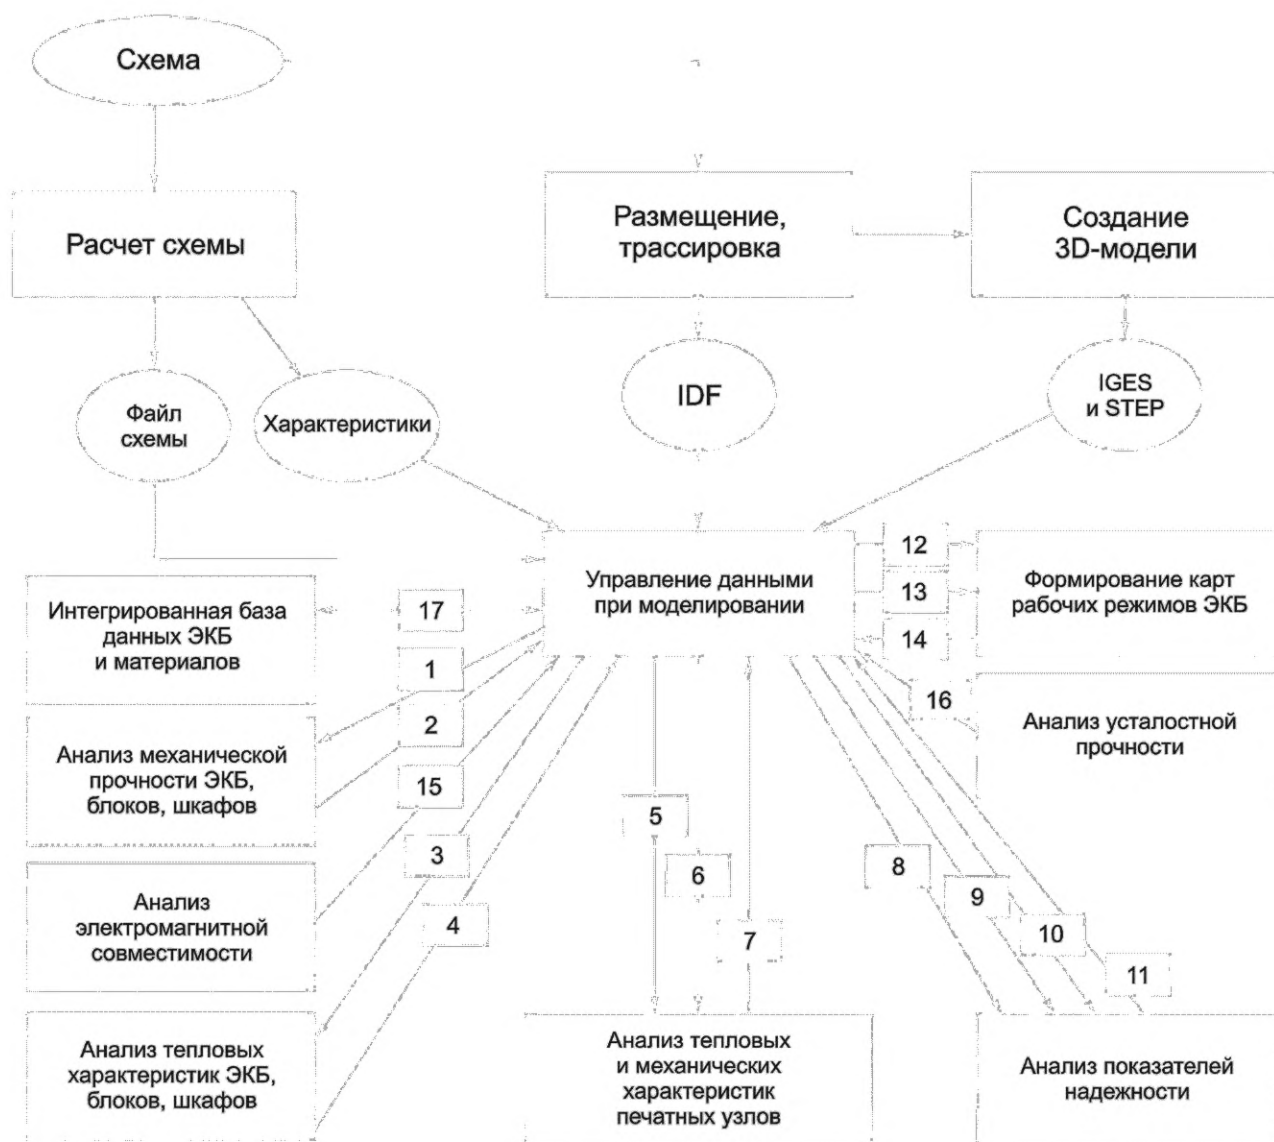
Схема

Расчет схемы

Файл схемы

Характеристики

Размещение, трассировка

Создание 3D-модели

IDF

IGES и STEP

Управление данными при моделировании

12

13

14

Формирование карт рабочих режимов ЭКБ

Интегрированная база данных ЭКБ и материалов

17

1

2

Анализ механической прочности ЭКБ, блоков, шкафов

15

16

Анализ усталостной прочности

3

Анализ электромагнитной совместимости

4

5

6

7

8

9

10

11

Анализ тепловых характеристик ЭКБ, блоков, шкафов

Анализ тепловых и механических характеристик печатных узлов

Анализ показателей надежности